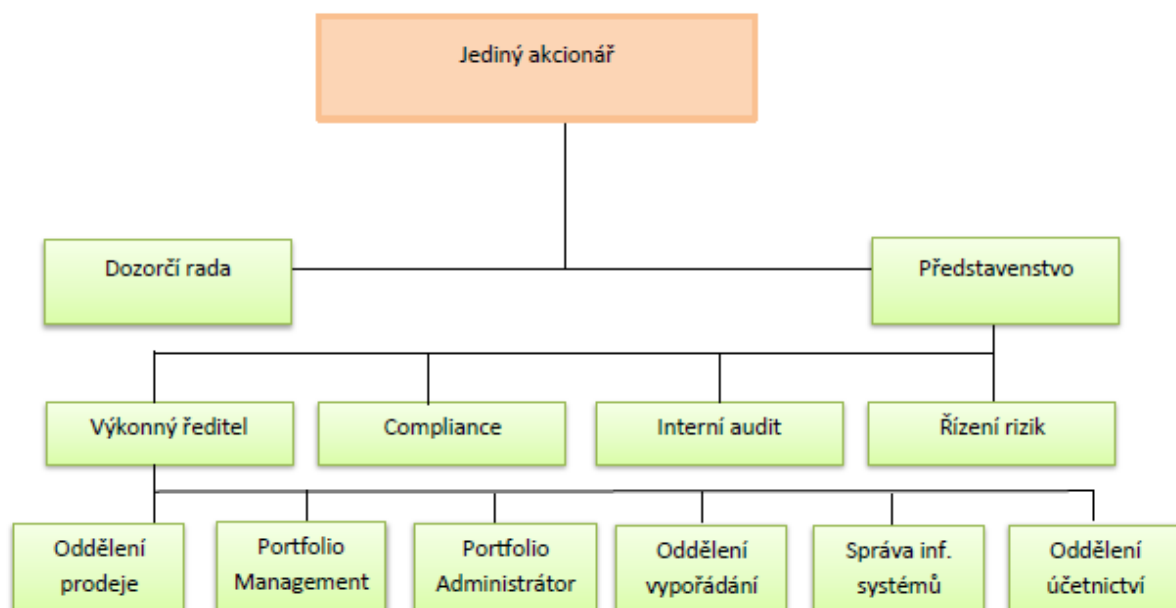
Jediný akcionář

Dozorčí rada

Představenstvo

Výkonný ředitel

Compliance

Interní audit

Řízení rizik

Oddělení prodeje

Portfolio Management

Portfolio Administrátor

Oddělení vypořádání

Správa inf. systémů

Oddělení účetnictví